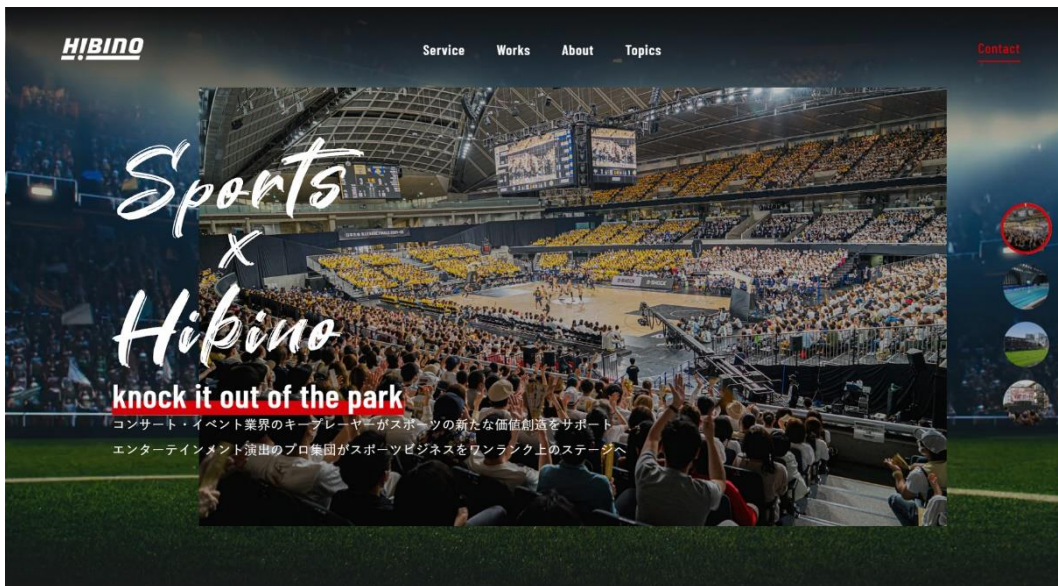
HIBINO

Service Works About Topics

Contact

Sports
X
Hibino

knock it out of the park

コンサート・イベント業界のキープレーヤーがスポーツの新たな価値創造をサポート

エンターテインメント演出のプロ集団がスポーツビジネスをワンランク上のステージへ